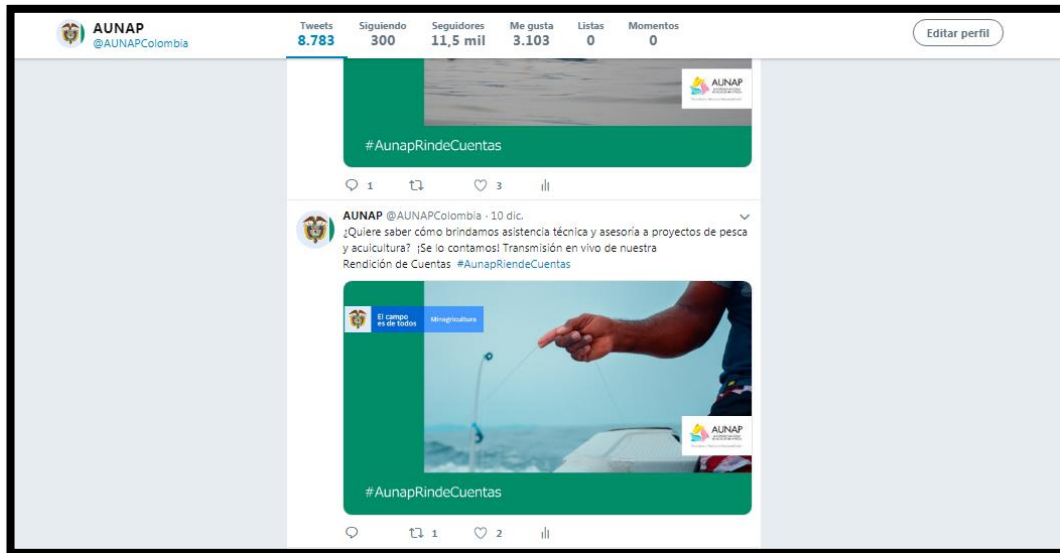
AUNAP
@AUNAPColombia

Tweets 8.783
Siguiendo 300
Seguidores 11,5 mil
Me gusta 3.103
Listas 0
Momentos 0

Editar perfil

AUNAP

#AunapRindeCuentas

1 3

AUNAP @AUNAPColombia · 10 dic.
¿Quiere saber cómo brindamos asistencia técnica y asesoría a proyectos de pesca y acuicultura? ¡Se lo contamos! Transmisión en vivo de nuestra Rendición de Cuentas #AunapRiendeCuentas

El campo es de todos
Minagricultura

AUNAP

#AunapRindeCuentas

1 2